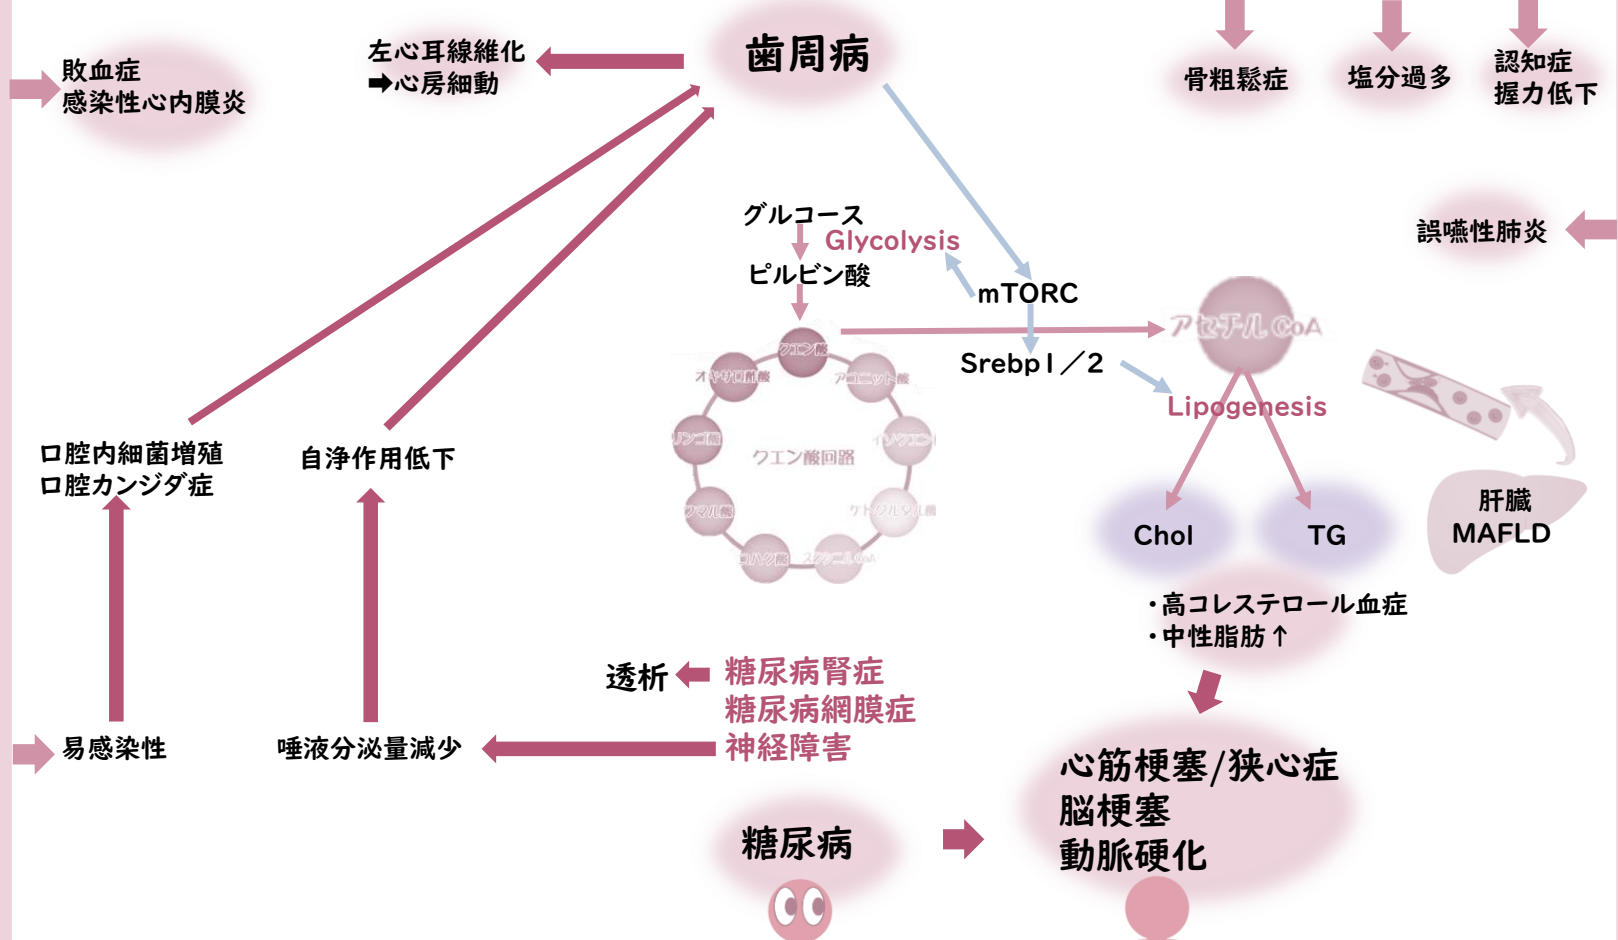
敗血症
感染性心内膜炎

左心耳線維化
➡心房細動

歯周病

骨粗鬆症

塩分過多

認知症
握力低下

グルコース
Glycolysis
ピルビン酸

mTORC

誤嚥性肺炎

アセチルCoA

クエン酸
オキサロ酢酸
アコニット酸
リンゴ酸
クエン酸回路
イソクエン酸
フマル酸
ケトグルタル酸
コハク酸
スクシニルCoA

Srebp1／2

Lipogenesis

口腔内細菌増殖
口腔カンジダ症

自浄作用低下

Chol

TG

肝臓
MAFLD

・高コレステロール血症
・中性脂肪↑

透析

糖尿病腎症
糖尿病網膜症
神経障害

易感染性

唾液分泌量減少

心筋梗塞/狭心症
脳梗塞
動脈硬化

糖尿病